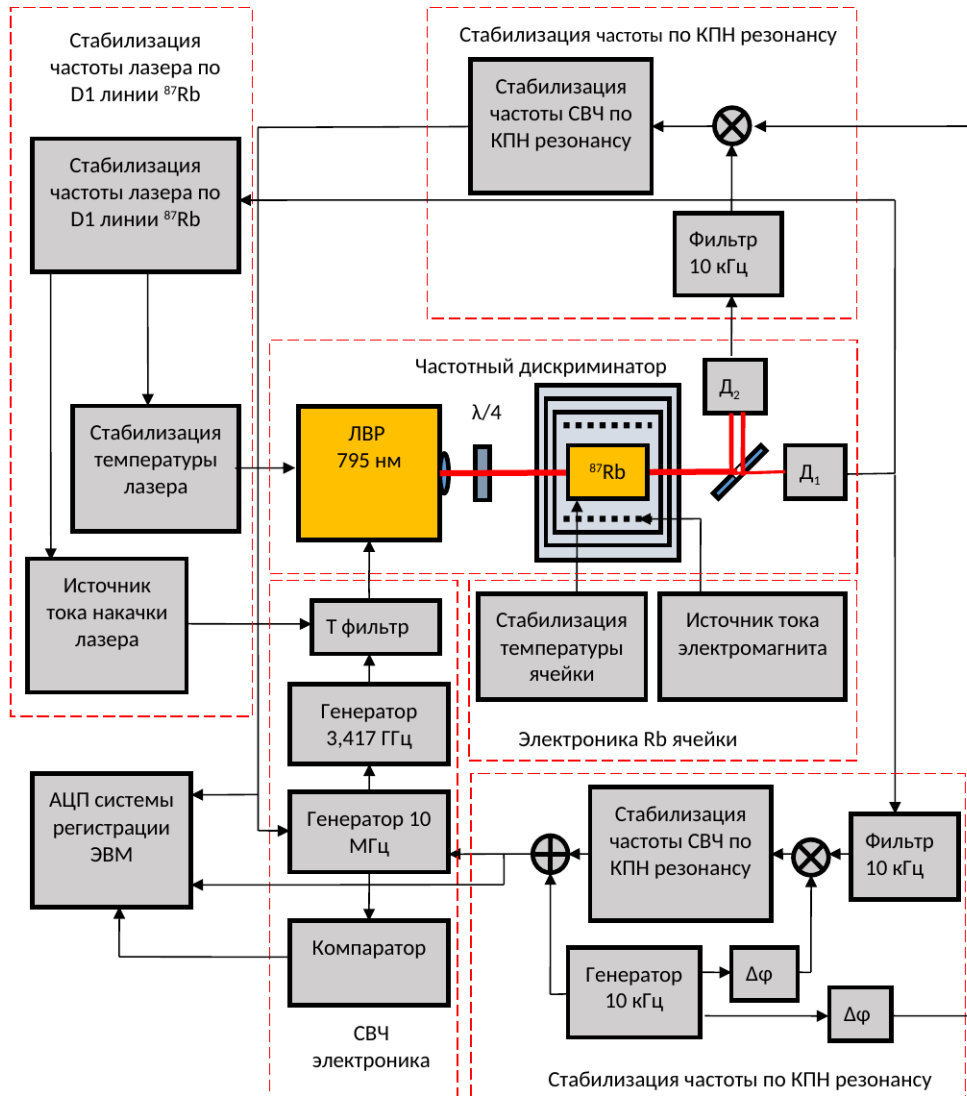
Стабилизация частоты лазера по D1 линии $^{87}$Rb

Стабилизация частоты по КПН резонансу

Стабилизация частоты СВЧ по КПН резонансу

Стабилизация частоты лазера по D1 линии $^{87}$Rb

Фильтр 10 кГц

Частотный дискриминатор

Д$_2$

λ/4

Стабилизация температуры лазера

ЛВР 795 нм

$^{87}$Rb

Д$_1$

Источник тока накачки лазера

Т фильтр

Стабилизация температуры ячейки

Источник тока электромагнита

Генератор 3,417 ГГц

Электроника Rb ячейки

АЦП системы регистрации ЭВМ

Генератор 10 МГц

Стабилизация частоты СВЧ по КПН резонансу

Фильтр 10 кГц

Компаратор

Генератор 10 кГц

Δφ

Δφ

СВЧ электроника

Стабилизация частоты по КПН резонансу